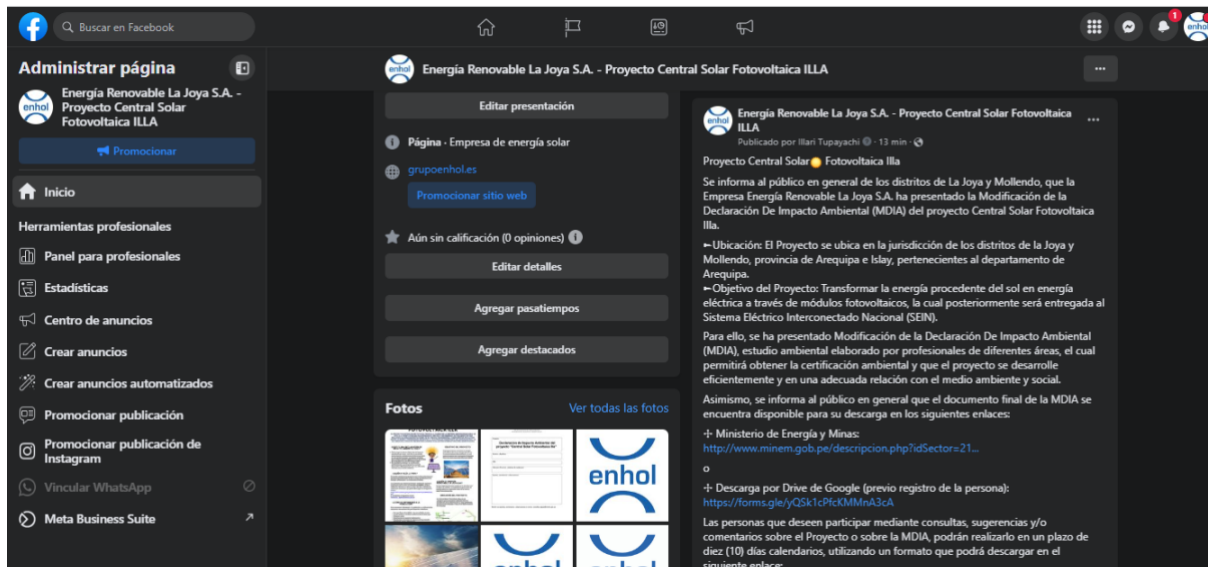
Buscar en Facebook

1

Administrar página

enhol Energía Renovable La Joya S.A. - Proyecto Central Solar Fotovoltaica ILLA

Promocionar

Inicio

Herramientas profesionales

Panel para profesionales

Estadísticas

Centro de anuncios

Crear anuncios

Crear anuncios automatizados

Promocionar publicación

Promocionar publicación de Instagram

Vincular WhatsApp

Meta Business Suite

Energía Renovable La Joya S.A. - Proyecto Central Solar Fotovoltaica ILLA

...

Editar presentación

Página · Empresa de energía solar

grupoenhol.es

Promocionar sitio web

Aún sin calificación (0 opiniones)

Editar detalles

Agregar pasatiempos

Agregar destacados

Fotos

Ver todas las fotos

enhol

Energía Renovable La Joya S.A. - Proyecto Central Solar Fotovoltaica ILLA

Publicado por Illari Tupayachi · 13 min ·

...

Proyecto Central Solar Fotovoltaica Illa

Se informa al público en general de los distritos de La Joya y Mollendo, que la Empresa Energía Renovable La Joya S.A. ha presentado la Modificación de la Declaración De Impacto Ambiental (MDIA) del proyecto Central Solar Fotovoltaica Illa.

►Ubicación: El Proyecto se ubica en la jurisdicción de los distritos de la Joya y Mollendo, provincia de Arequipa e Islay, pertenecientes al departamento de Arequipa.
►Objetivo del Proyecto: Transformar la energía procedente del sol en energía eléctrica a través de módulos fotovoltaicos, la cual posteriormente será entregada al Sistema Eléctrico Interconectado Nacional (SEIN).

Para ello, se ha presentado Modificación de la Declaración De Impacto Ambiental (MDIA), estudio ambiental elaborado por profesionales de diferentes áreas, el cual permitirá obtener la certificación ambiental y que el proyecto se desarrolle eficientemente y en una adecuada relación con el medio ambiente y social.

Asimismo, se informa al público en general que el documento final de la MDIA se encuentra disponible para su descarga en los siguientes enlaces:

⊹ Ministerio de Energía y Minas:
http://www.minem.gob.pe/descripcion.php?idSector=21...

o

⊹ Descarga por Drive de Google (previo registro de la persona):
https://forms.gle/yQSk1cPfcKMMnA3cA

Las personas que deseen participar mediante consultas, sugerencias y/o comentarios sobre el Proyecto o sobre la MDIA, podrán realizarlo en un plazo de diez (10) días calendarios, utilizando un formato que podrá descargar en el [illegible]